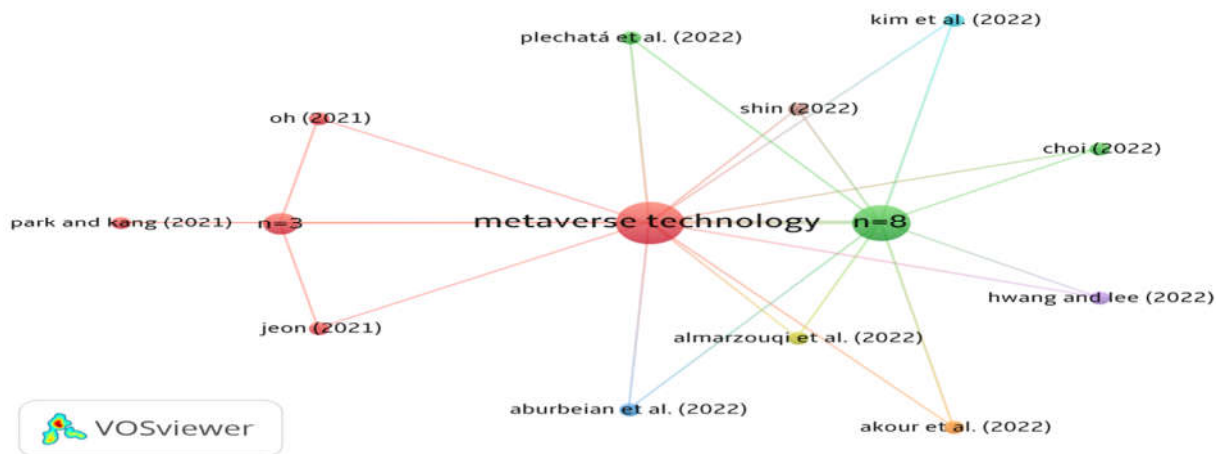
kim et al. (2022)
plechatá et al. (2022)
shin (2022)
oh (2021)
choi (2022)
park and kang (2021)
n=3
metaverse technology
n=8
hwang and lee (2022)
jeon (2021)
almarzouqi et al. (2022)
aburbeian et al. (2022)
akour et al. (2022)
VOSviewer